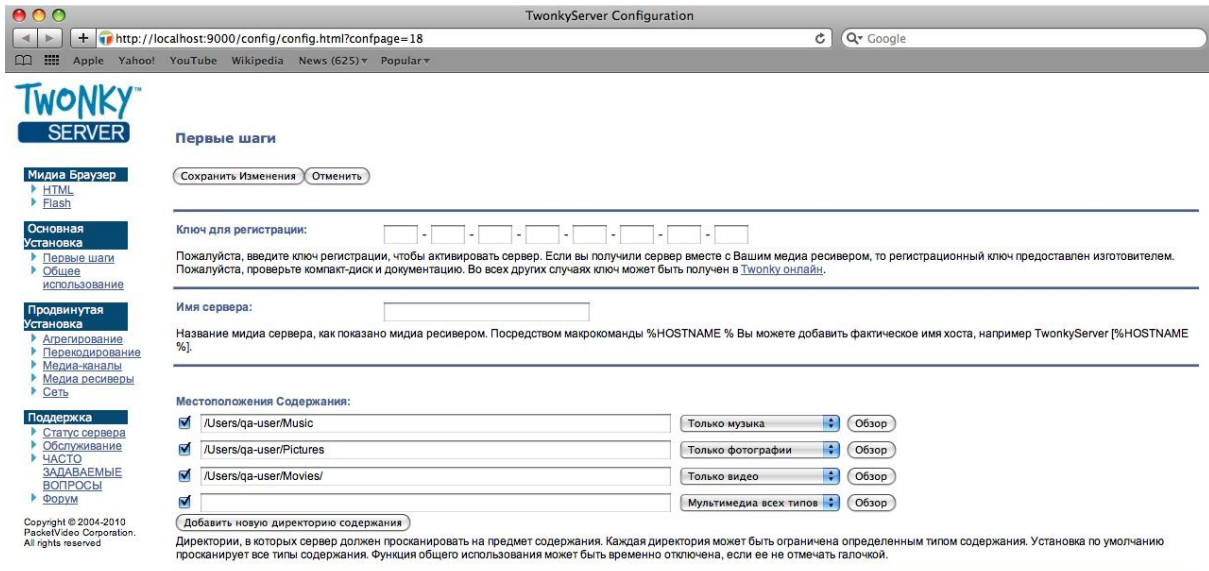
TwonkyServer Configuration

http://localhost:9000/config/config.html?confpage=18

Google

Apple Yahoo! YouTube Wikipedia News (625) ▾ Popular ▾

TWONKY™ SERVER

Первые шаги

Сохранить Изменения Отменить

Медиа Браузер
HTML
Flash

Основная Установка
Первые шаги
Общее использование

Продвинутая Установка
Агрегирование
Перекодирование
Медиа-каналы
Медиа ресиверы
Сеть

Поддержка
Статус сервера
Обслуживание
ЧАСТО ЗАДАВАЕМЫЕ ВОПРОСЫ
Форум

Copyright © 2004-2010 PacketVideo Corporation. All rights reserved

Ключ для регистрации:

Пожалуйста, введите ключ регистрации, чтобы активировать сервер. Если вы получили сервер вместе с Вашим медиа ресивером, то регистрационный ключ предоставлен изготовителем. Пожалуйста, проверьте компакт-диск и документацию. Во всех других случаях ключ может быть получен в Twonky онлайн.

Имя сервера:

Название медиа сервера, как показано медиа ресивером. Посредством макрокоманды %HOSTNAME % Вы можете добавить фактическое имя хоста, например TwonkyServer [%HOSTNAME %].

Местоположения Содержания:

/Users/qa-user/Music Только музыка Обзор
/Users/qa-user/Pictures Только фотографии Обзор
/Users/qa-user/Movies/ Только видео Обзор
Мультимедиа всех типов Обзор

Добавить новую директорию содержания

Директории, в которых сервер должен просканировать на предмет содержания. Каждая директория может быть ограничена определенным типом содержания. Установка по умолчанию просканирует все типы содержания. Функция общего использования может быть временно отключена, если ее не отмечать галочкой.